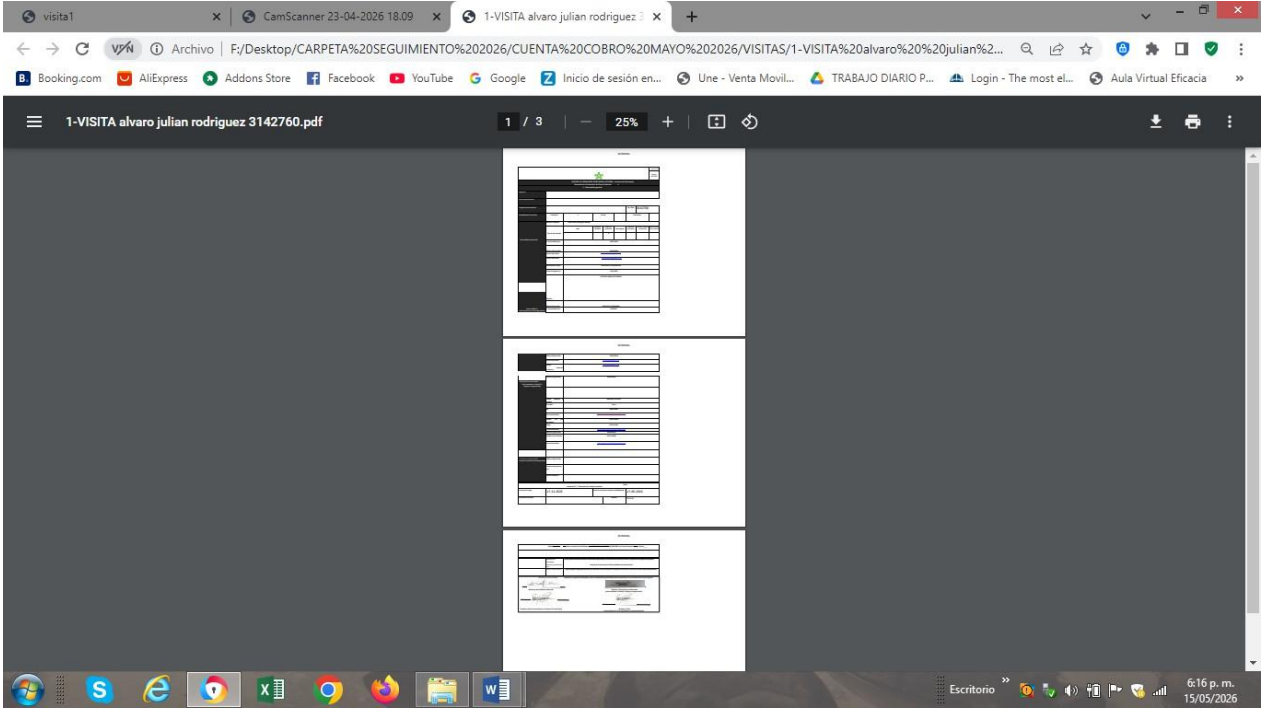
visita1
CamScanner 23-04-2026 18.09
1-VISITA alvaro julian rodriguez 3

Archivo | F:/Desktop/CARPETA%20SEGUIMIENTO%202026/CUENTA%20COBRO%20MAYO%202026/VISITAS/1-VISITA%20alvaro%20%20julian%2...

Booking.com  AliExpress  Addons Store  Facebook  YouTube  Google  Inicio de sesión en...  Une - Venta Movil...  TRABAJO DIARIO P...  Login - The most el...  Aula Virtual Eficacia  »

1-VISITA alvaro julian rodriguez 3142760.pdf
1 / 3  —  25%  +

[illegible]

Escritorio »
6:16 p. m.
15/05/2026